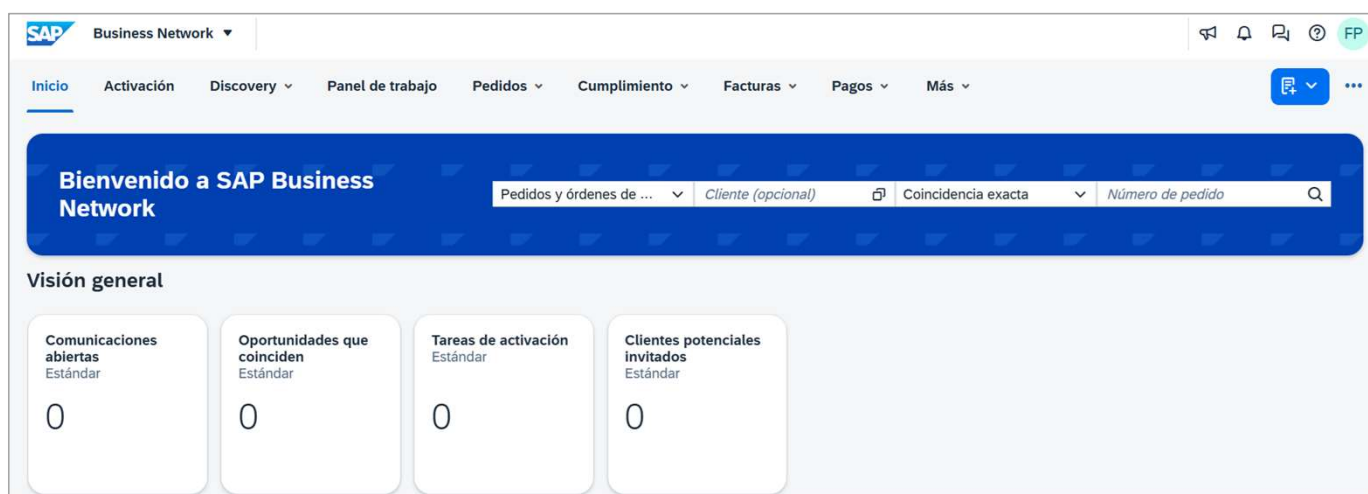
SAP Business Network ▾

FP

Inicio Activación Discovery ⌄ Panel de trabajo Pedidos ⌄ Cumplimiento ⌄ Facturas ⌄ Pagos ⌄ Más ⌄

Bienvenido a SAP Business Network

Pedidos y órdenes de ... Cliente (opcional) Coincidencia exacta Número de pedido

Visión general

Comunicaciones abiertas
Estándar
0

Oportunidades que coinciden
Estándar
0

Tareas de activación
Estándar
0

Clientes potenciales invitados
Estándar
0